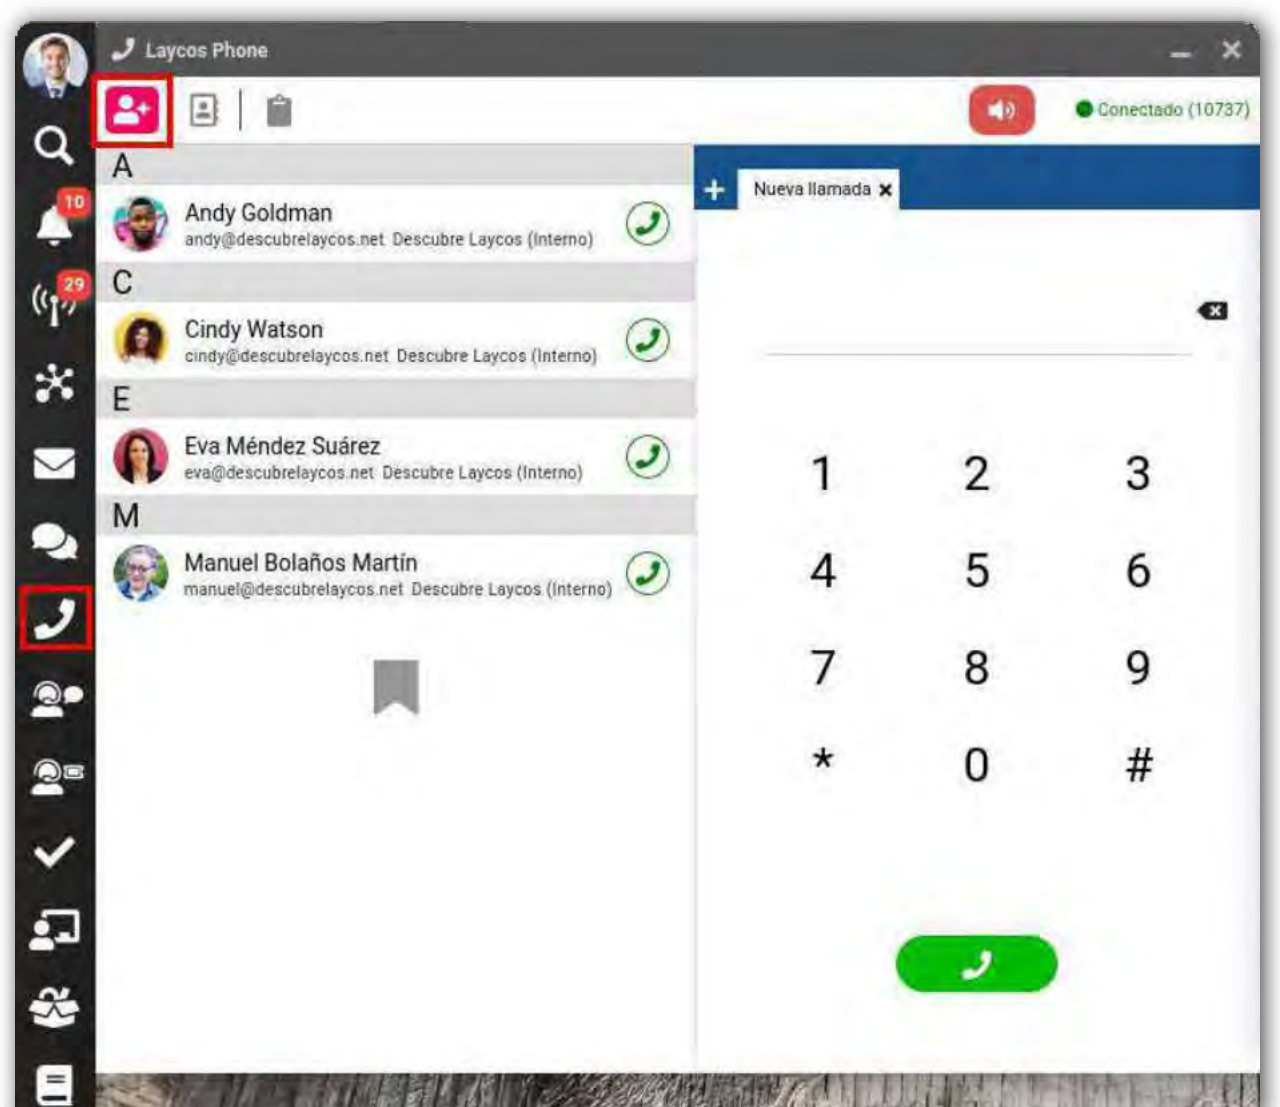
Laycos Phone

10

29

Conectado (10737)

A

Andy Goldman
andy@descubrelaycos.net Descubre Laycos (Interno)

C

Cindy Watson
cindy@descubrelaycos.net Descubre Laycos (Interno)

E

Eva Méndez Suárez
eva@descubrelaycos.net Descubre Laycos (Interno)

M

Manuel Bolaños Martín
manuel@descubrelaycos.net Descubre Laycos (Interno)

+ Nueva llamada ×

| 1 | 2 | 3 |
|---|---|---|
| 4 | 5 | 6 |
| 7 | 8 | 9 |
| * | 0 | # |